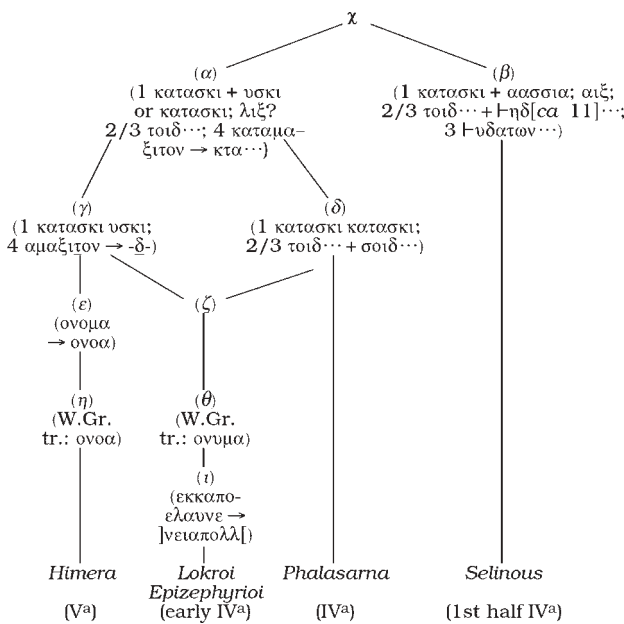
χ

(α)
(1 κατασκι + υσκι or κατασκι; λιξ? 2/3 τοιδ···; 4 καταμαξιτον → κτα···)

(β)
(1 κατασκι + αασσια; αιξ; 2/3 τοιδ··· + ⊢ηδ[*ca* 11]···; 3 ⊢υδατων···)

(γ)
(1 κατασκι υσκι; 4 αμαξιτον → -δ̲-)

(δ)
(1 κατασκι κατασκι; 2/3 τοιδ··· + σοιδ···)

(ε)
(ονομα → ονοα)

(ζ)

(η)
(W.Gr. tr.: ονοα)

(θ)
(W.Gr. tr.: ονυμα)

(ι)
(εκκαποελαυνε → ]νειαπολλ[)

*Himera*
(V$^a$)

*Lokroi Epizephyrioi*
(early IV$^a$)

*Phalasarna*
(IV$^a$)

*Selinous*
(1st half IV$^a$)